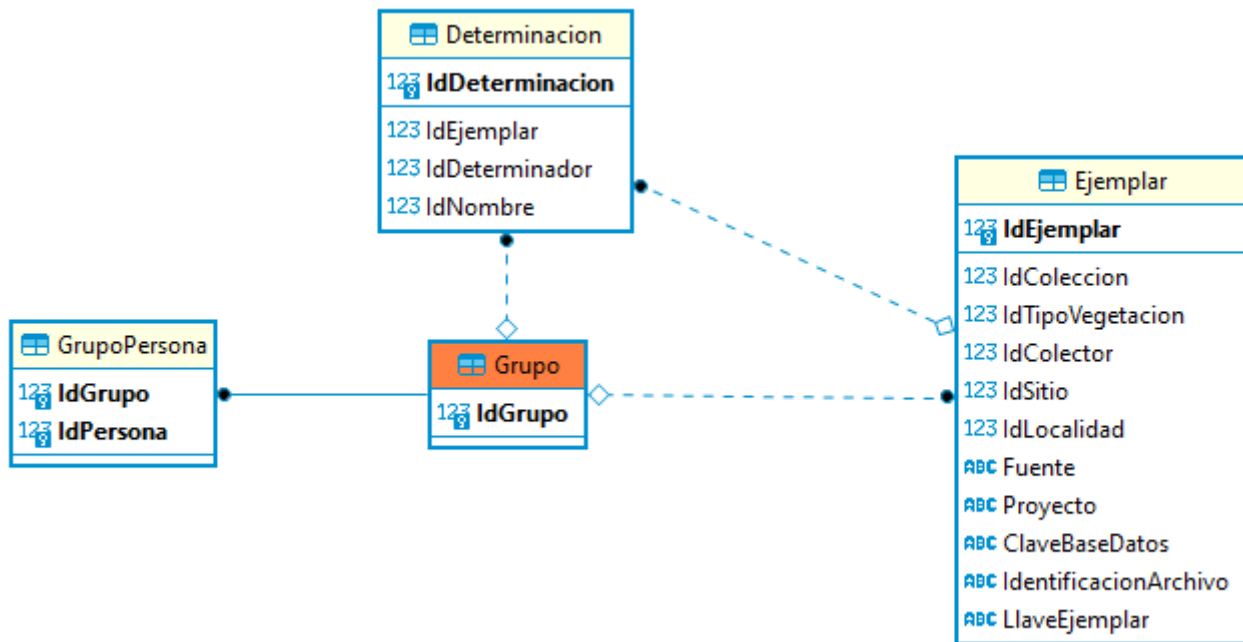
Determinacion
123 IdDeterminacion
123 IdEjemplar
123 IdDeterminador
123 IdNombre

Ejemplar
123 IdEjemplar
123 IdColeccion
123 IdTipoVegetacion
123 IdColector
123 IdSitio
123 IdLocalidad
ABC Fuente
ABC Proyecto
ABC ClaveBaseDatos
ABC IdentificacionArchivo
ABC LlaveEjemplar

GrupoPersona
123 IdGrupo
123 IdPersona

Grupo
123 IdGrupo